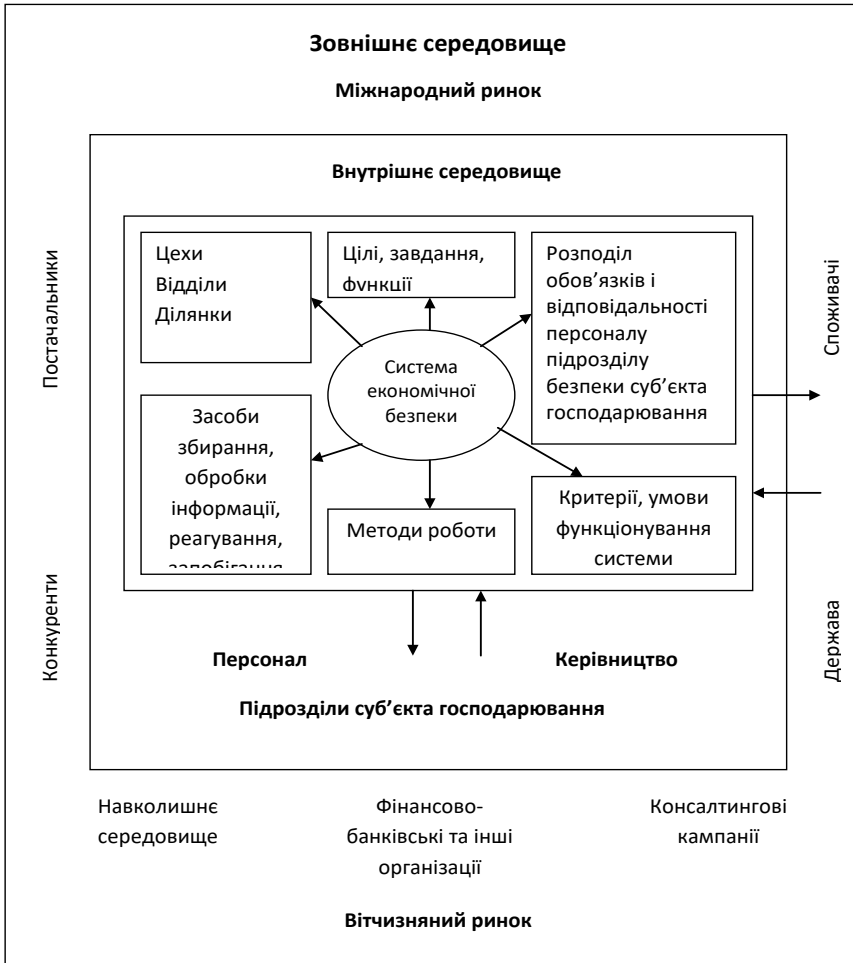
Зовнішнє середовище

Міжнародний ринок

Внутрішнє середовище

Постачальники

Цехи
Відділи
Ділянки

Цілі, завдання, функції

Розподіл обов'язків і відповідальності персоналу підрозділу безпеки суб'єкта господарювання

Споживачі

Система економічної безпеки

Засоби збирання, обробки інформації, реагування, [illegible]

Методи роботи

Критерії, умови функціонування системи

Конкуренти

Держава

Персонал

Керівництво

Підрозділи суб'єкта господарювання

Навколишнє середовище

Фінансово-банківські та інші організації

Консалтингові кампанії

Вітчизняний ринок